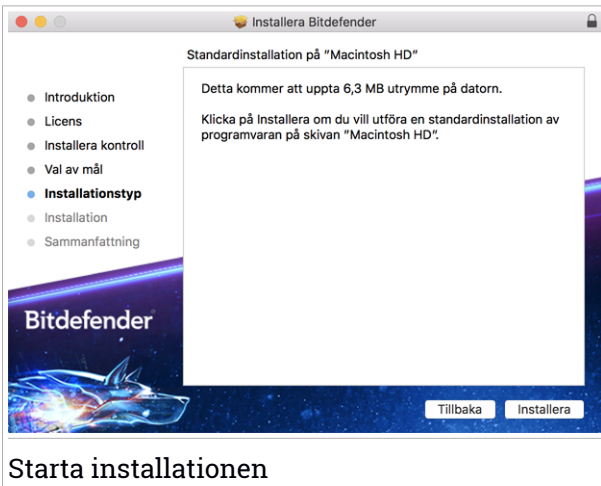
Installera Bitdefender

Standardinstallation på "Macintosh HD"

Introduktion
Licens
Installera kontroll
Val av mål
Installationstyp
Installation
Sammanfattning

Detta kommer att uppta 6,3 MB utrymme på datorn.

Klicka på Installera om du vill utföra en standardinstallation av programvaran på skivan "Macintosh HD".

Bitdefender

Tillbaka
Installera

Starta installationen